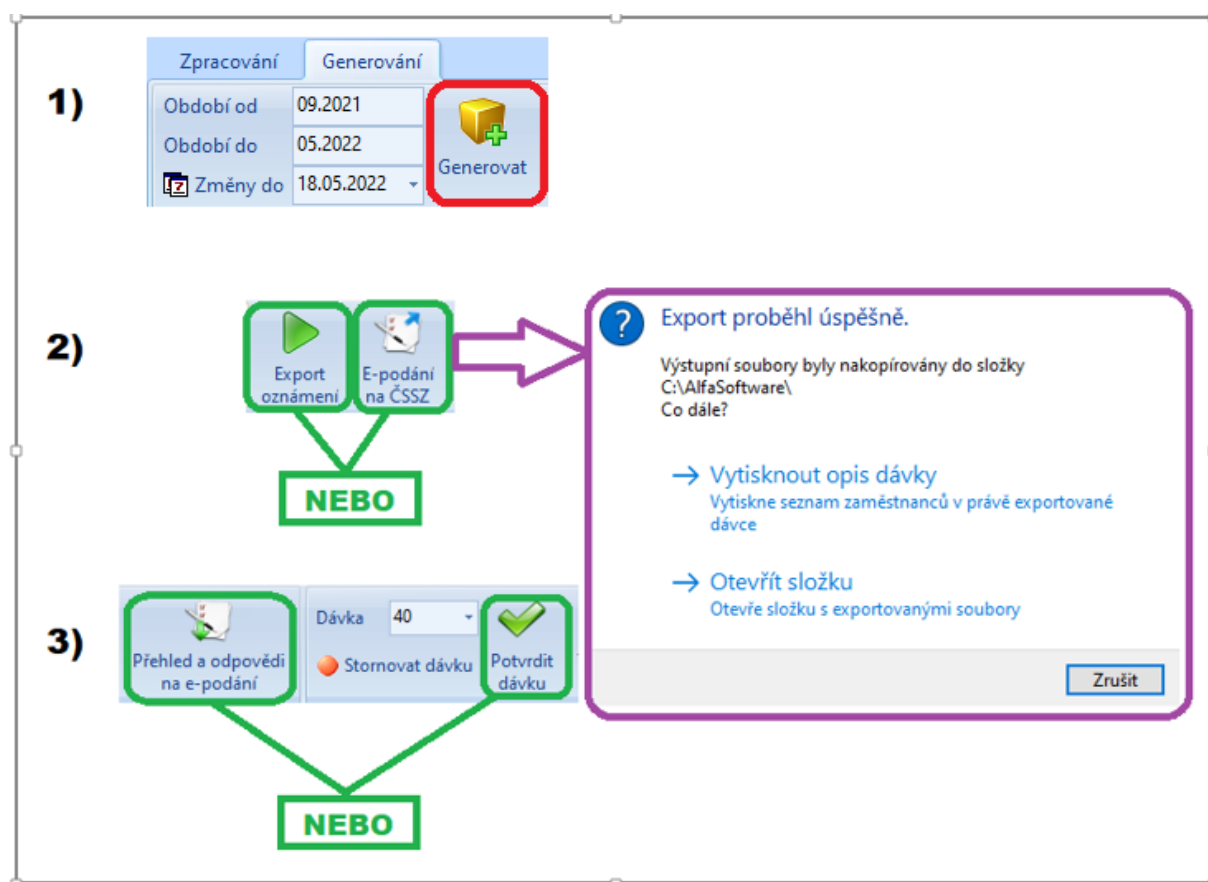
1)

Zpracování Generování

Období od 09.2021

Období do 05.2022

Změny do 18.05.2022

Generovat

2)

Export oznámení

E-podání na ČSSZ

NEBO

Export proběhl úspěšně.

Výstupní soubory byly nakopírovány do složky C:\AlfaSoftware\
Co dále?

→ Vytisknout opis dávky
Vytiskne seznam zaměstnanců v právě exportované dávce

→ Otevřít složku
Otevře složku s exportovanými soubory

Zrušit

3)

Přehled a odpovědi na e-podání

Dávka 40

Stornovat dávku

Potvrdit dávku

NEBO